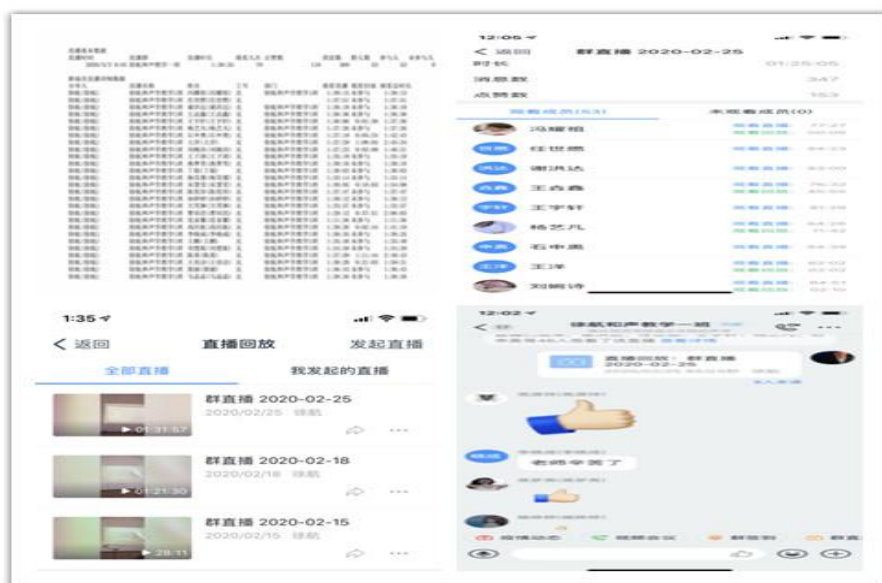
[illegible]

12:05
< 返回 群直播 2020-02-25
时长 01:25:05
消息数 347
点赞数 153
观看成员(53) 未观看成员(0)
冯耀祖
任世德
谢洪达
王贞鑫
王宇轩
杨艺凡
石申惠
王洋
刘婉诗

1:35
< 返回 直播回放 发起直播
全部直播 我发起的直播
群直播 2020-02-25
2020/02/25 徐航
01:31:57
群直播 2020-02-18
2020/02/18 徐航
01:21:30
群直播 2020-02-15
2020/02/15 徐航
28:11

12:02
< 徐航和声教学一班
直播回放：群直播 2020-02-25
老师辛苦了
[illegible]